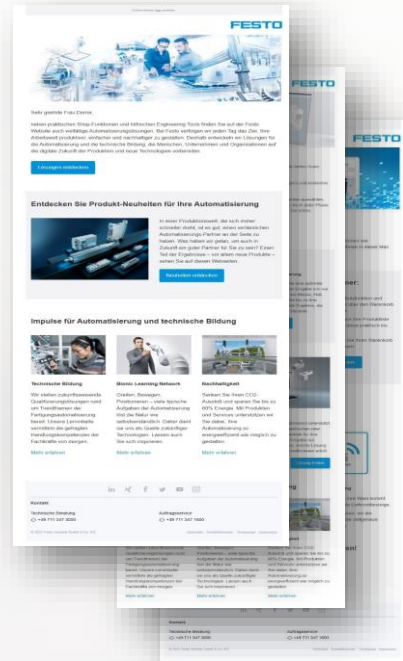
FESTO

Sehr geehrte Frau Dietrich,

neben praktischen Shop-Funktionen und hilfreichen Engineering Tools finden Sie auf der Festo Website auch vielfältige Automatisierungslösungen. Bei Festo verfolgen wir jeden Tag das Ziel, Ihre Arbeitswelt produktiver, einfacher und nachhaltiger zu gestalten. Deshalb entwickeln wir Lösungen für die Automatisierung und die technische Bildung, die Menschen, Unternehmen und Organisationen auf die digitale Zukunft der Produktion und neuer Technologien vorbereiten.

Lösungen entdecken

Entdecken Sie Produkt-Neuheiten für Ihre Automatisierung

In einer Produktionswelt, die sich immer schneller dreht, ist es gut, einen verlässlichen Automatisierungs-Partner an der Seite zu haben. Was haben wir geplant, um auch in Zukunft ein guter Partner für Sie zu sein? Einen Teil der Ergebnisse – vor allem neue Produkte – sehen Sie auf dieser Webseiten.

Neuheiten entdecken

Impulse für Automatisierung und technische Bildung

Technische Bildung
Wir bilden zukunftsweisende Qualifizierungslösungen rund um Trendthemen der Fertigungsautomatisierung herum. Unsere Lernobjekte vermitteln die gefragten Handlungskompetenzen der Facharbeiter von morgen.
Mehr erfahren

Bionic Learning Network
Greifen, Bewegen, Positionieren – viele typische Aufgaben der Automatisierung löst die Natur wie selbstverständlich. Daher dient sie uns als Quelle zukünftiger Technologien. Lassen auch Sie sich inspirieren.
Mehr erfahren

Nachhaltigkeit
Senken Sie Ihren CO2-Ausstoß und sparen Sie bis zu 60% Energie. Mit Produkten und Services unterstützen wir Sie dabei, Ihre Automatisierung so energieeffizient wie möglich zu gestalten.
Mehr erfahren

Kontakt
Technische Beratung
+49 711 347 3000
Auftragsservice
+49 711 347 1600